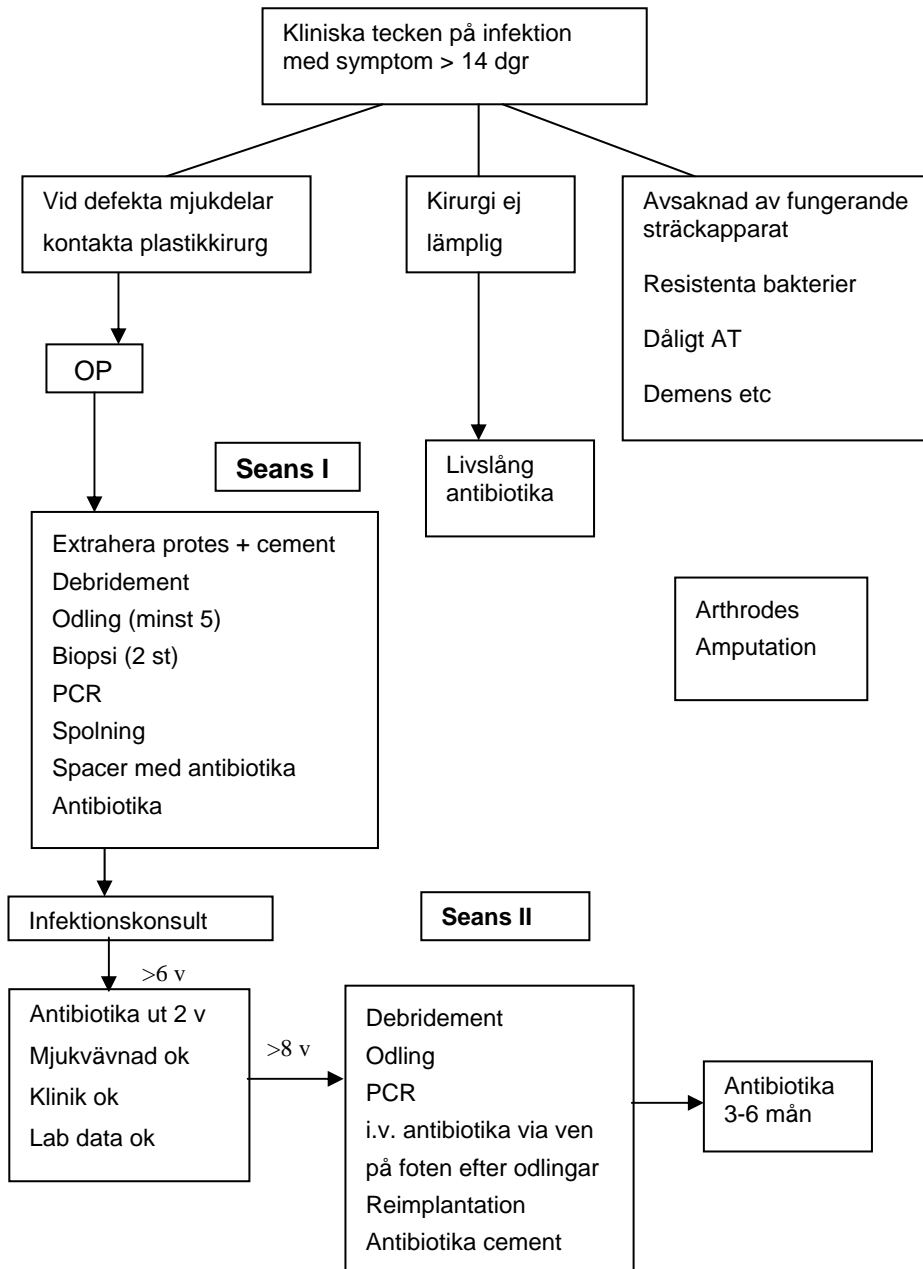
Kliniska tecken på infektion med symptom > 14 dgr

Vid defekta mjukdelar kontakta plastikkirurg

Kirurgi ej lämplig

Avsaknad av fungerande sträckapparat

Resistenta bakterier

Dåligt AT

Demens etc

OP

Seans I

Livslång antibiotika

Extrahera protes + cement
Debridement
Odling (minst 5)
Biopsi (2 st)
PCR
Spolning
Spacer med antibiotika
Antibiotika

Arthrodes
Amputation

Infektionskonsult

Seans II

>6 v

Antibiotika ut 2 v
Mjukvävnad ok
Klinik ok
Lab data ok

>8 v

Debridement
Odling
PCR
i.v. antibiotika via ven på foten efter odlingar
Reimplantation
Antibiotika cement

Antibiotika 3-6 mån